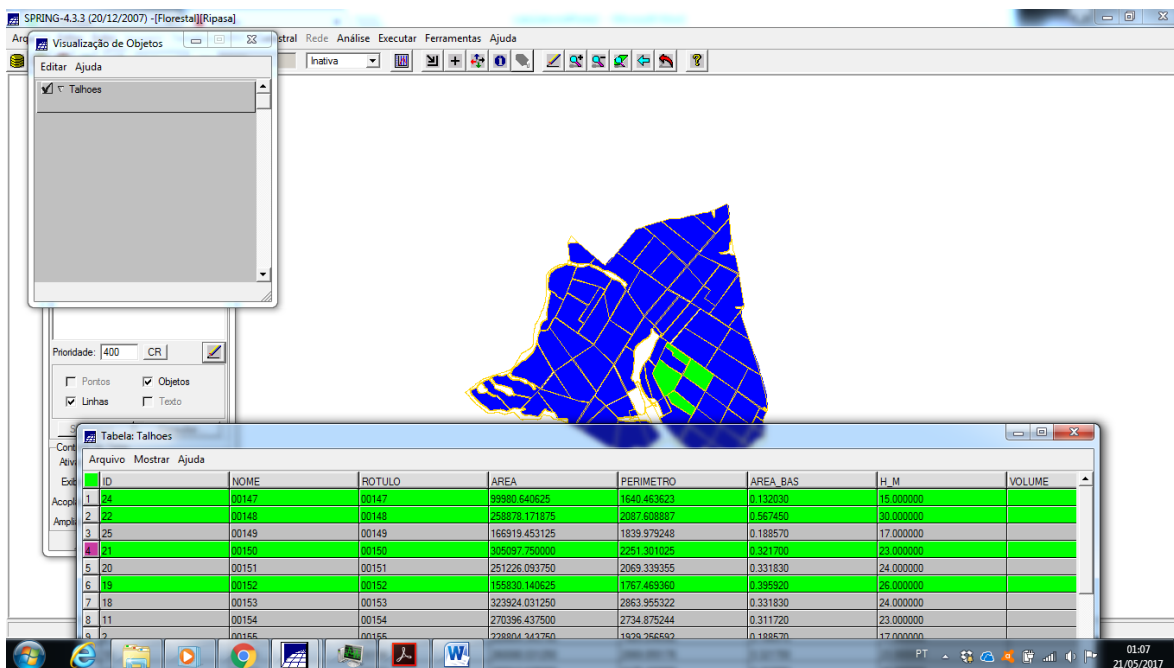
SPRING-4.3.3 (20/12/2007) -[Florestal][Ripasa]

Arq

Visualização de Objetos

Editar Ajuda

Talhoes

strar Rede Análise Executar Ferramentas Ajuda

Inativa

Prioridade: 400 CR

Pontos Objetos
Linhas Texto

Cont
Ativ
Exib
Acopl
Ampl

Tabela: Talhoes

Arquivo Mostrar Ajuda

| | ID | NOME | ROTULO | AREA | PERIMETRO | AREA_BAS | H_M | VOLUME |
|---|---|---|---|---|---|---|---|---|
| 1 | 24 | 00147 | 00147 | 99980.640625 | 1640.463623 | 0.132030 | 15.000000 | |
| 2 | 22 | 00148 | 00148 | 258878.171875 | 2087.608887 | 0.567450 | 30.000000 | |
| 3 | 25 | 00149 | 00149 | 166919.453125 | 1839.979248 | 0.188570 | 17.000000 | |
| 4 | 21 | 00150 | 00150 | 305097.750000 | 2251.301025 | 0.321700 | 23.000000 | |
| 5 | 20 | 00151 | 00151 | 251226.093750 | 2069.339355 | 0.331830 | 24.000000 | |
| 6 | 19 | 00152 | 00152 | 155830.140625 | 1767.469360 | 0.395920 | 26.000000 | |
| 7 | 18 | 00153 | 00153 | 323924.031250 | 2863.955322 | 0.331830 | 24.000000 | |
| 8 | 11 | 00154 | 00154 | 270396.437500 | 2734.875244 | 0.311720 | 23.000000 | |
| 9 | 2 | 00155 | 00155 | 228804.343750 | 1929.256592 | 0.188570 | 17.000000 | |

PT
01:07
21/05/2017